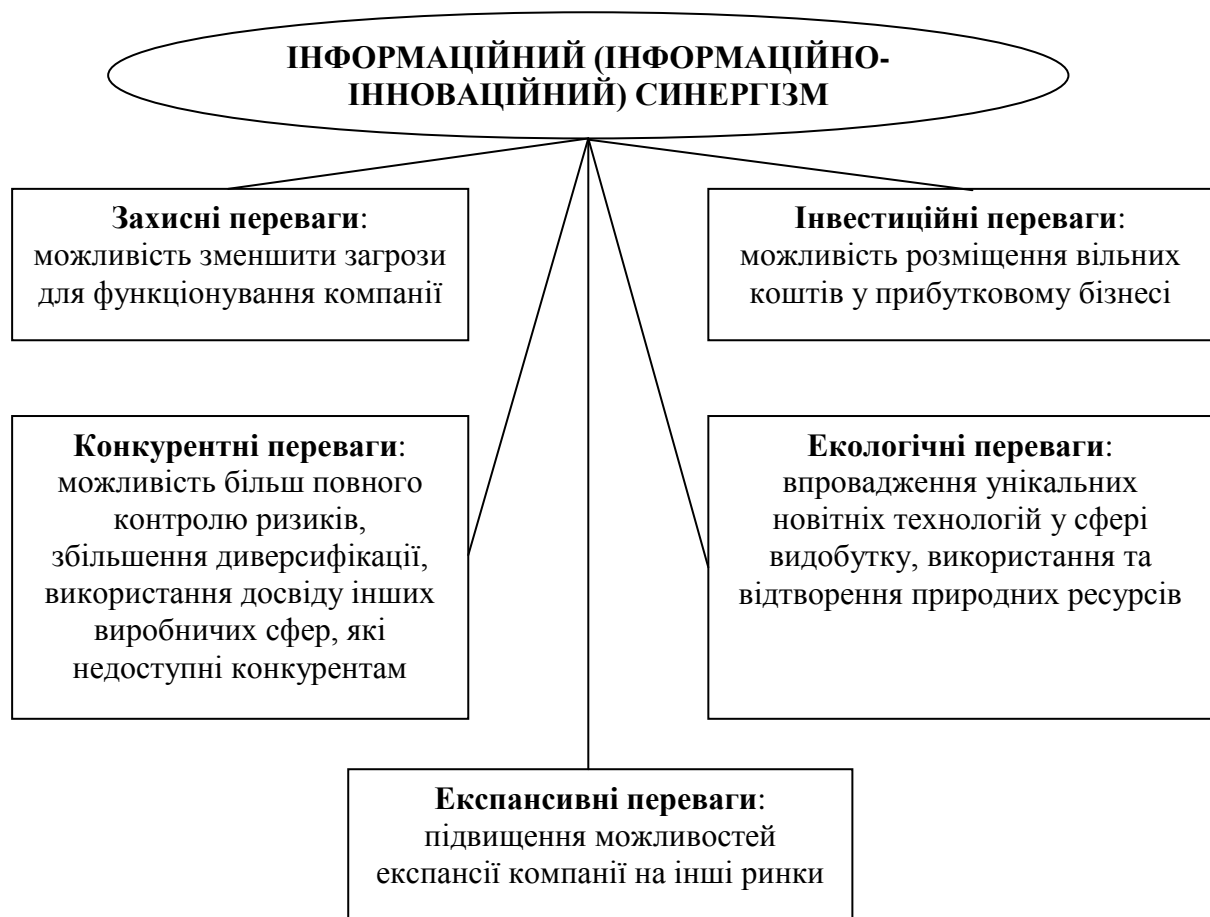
ІНФОРМАЦІЙНИЙ (ІНФОРМАЦІЙНО-ІННОВАЦІЙНИЙ) СИНЕРГІЗМ

Захисні переваги: можливість зменшити загрози для функціонування компанії

Інвестиційні переваги: можливість розміщення вільних коштів у прибутковому бізнесі

Конкурентні переваги: можливість більш повного контролю ризиків, збільшення диверсифікації, використання досвіду інших виробничих сфер, які недоступні конкурентам

Екологічні переваги: впровадження унікальних новітніх технологій у сфері видобутку, використання та відтворення природних ресурсів

Експансивні переваги: підвищення можливостей експансії компанії на інші ринки